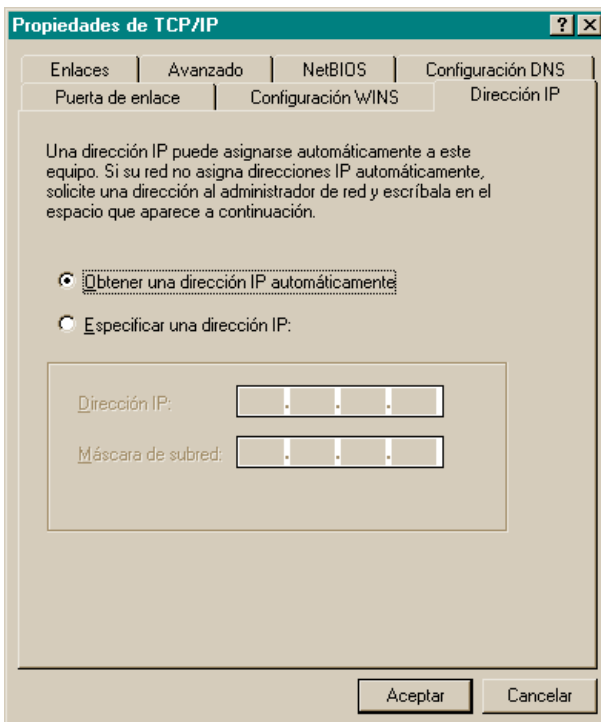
Propiedades de TCP/IP

?

Enlaces | Avanzado | NetBIOS | Configuración DNS
Puerta de enlace | Configuración WINS | Dirección IP

Una dirección IP puede asignarse automáticamente a este equipo. Si su red no asigna direcciones IP automáticamente, solicite una dirección al administrador de red y escríbala en el espacio que aparece a continuación.

Obtener una dirección IP automáticamente

Especificar una dirección IP:

Dirección IP: . . .

Máscara de subred: . . .

Aceptar | Cancelar